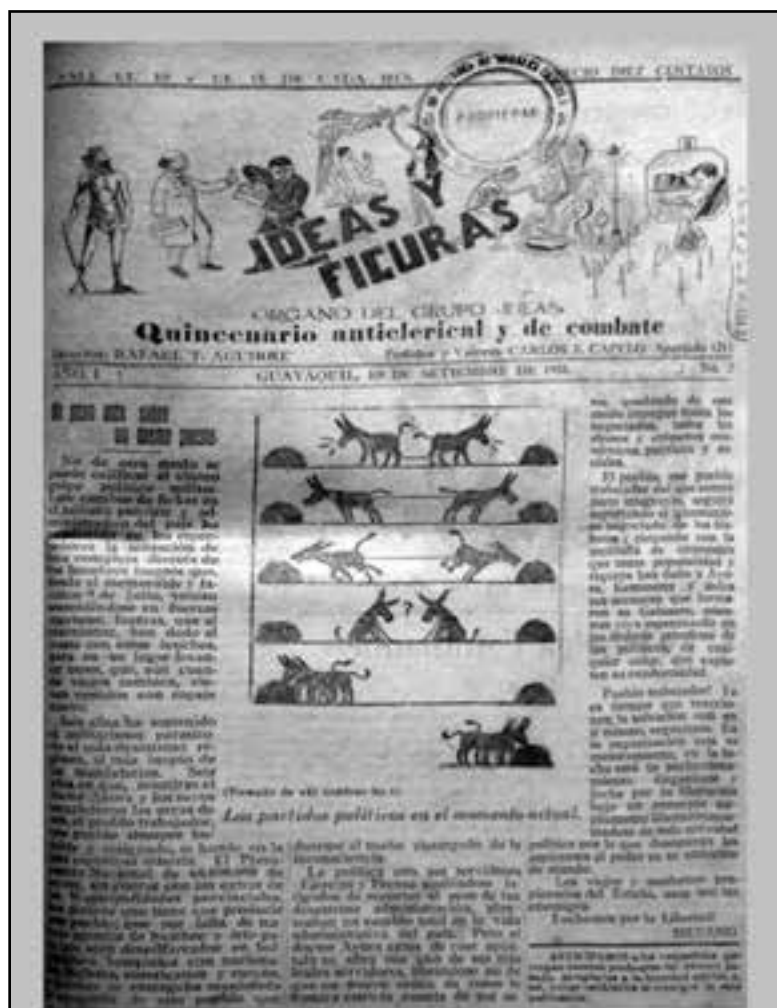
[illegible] PRECIO DEL EJEMPLAR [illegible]

PROPIEDAD

IDEAS Y FIGURAS

ORGANO DEL GRUPO IDEAS

Quincenario anticlerical y de combate

Director: RAFAEL T. AGUIRRE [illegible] CARLOS I. CAPELO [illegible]

AÑO I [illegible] GUAYAQUIL, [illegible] DE SETIEMBRE DE 19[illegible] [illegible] No. 7

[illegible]

(Tomado de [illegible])

Los partidos políticos en el momento actual.

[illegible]

Luchando por la Libertad!

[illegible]